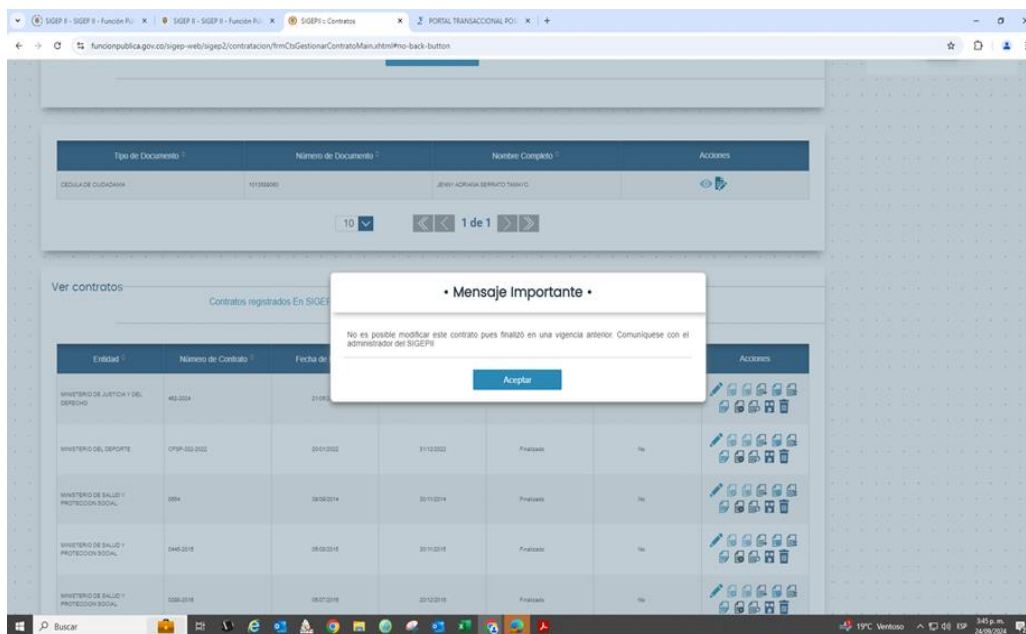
SIGEP II - SIGEP II - Función Pú × | SIGEP II - SIGEP II - Función Pú × | SIGEPII :: Contratos × | PORTAL TRANSACCIONAL POS × | +

funcionpublica.gov.co/sigep-web/sigep2/contratacion/frmCtsGestionarContratoMain.xhtml#no-back-button

| Tipo de Documento | Número de Documento | Nombre Completo | Acciones |
|---|---|---|---|
| CEDULA DE CIUDADANIA | 1013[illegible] | JENNY ADRIANA SERRATO TAMAYO | |

10 1 de 1

Ver contratos

Contratos registrados En SIGEP

• Mensaje Importante •

No es posible modificar este contrato pues finalizó en una vigencia anterior. Comuníquese con el administrador del SIGEPII

Aceptar

| Entidad | Número de Contrato | Fecha de | | | | Acciones |
|---|---|---|---|---|---|---|
| MINISTERIO DE JUSTICIA Y DEL DERECHO | 482-2024 | 21/05 | | | | |
| MINISTERIO DEL DEPORTE | CPSP-202-2022 | 20/01/2022 | 31/12/2022 | Finalizado | No | |
| MINISTERIO DE SALUD Y PROTECCION SOCIAL | 0854 | 08/08/2014 | 30/11/2014 | Finalizado | No | |
| MINISTERIO DE SALUD Y PROTECCION SOCIAL | 0445-2015 | 05/03/2015 | 30/11/2015 | Finalizado | No | |
| MINISTERIO DE SALUD Y PROTECCION SOCIAL | 0280-2016 | 05/07/2016 | 22/12/2016 | Finalizado | No | |

Buscar

19°C Ventoso ESP 3:45 p.m. 24/09/2024